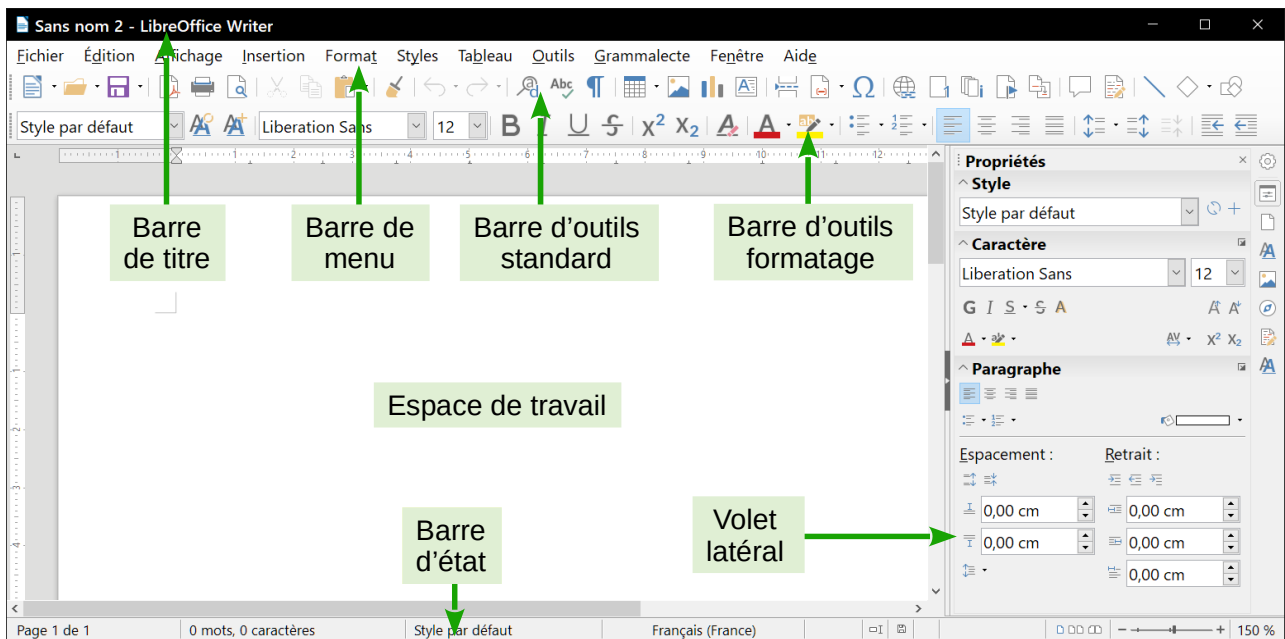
Sans nom 2 - LibreOffice Writer

Fichier Édition Affichage Insertion Format Styles Tableau Outils Grammalecte Fenêtre Aide

Style par défaut Liberation Sans 12

Barre de titre

Barre de menu

Barre d'outils standard

Barre d'outils formatage

Espace de travail

Barre d'état

Volet latéral

Propriétés
Style
Style par défaut
Caractère
Liberation Sans 12
G I S S A
Paragraphe
Espacement :
Retrait :
0,00 cm
0,00 cm
0,00 cm
0,00 cm
0,00 cm

Page 1 de 1 | 0 mots, 0 caractères | Style par défaut | Français (France) | 150 %